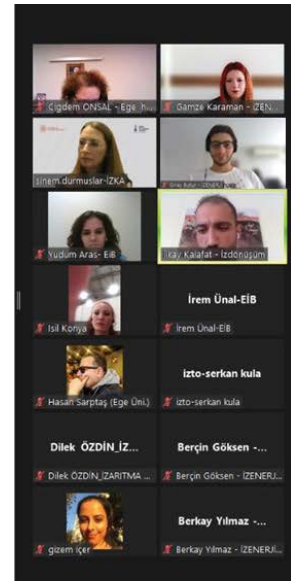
Çiğdem ONSAL - Ege ...

Gamze Karaman - İZEN...

sinem.durmuslar-İZKA

Ilkay Kalafat - izdönüşüm

Yudum Aras- EİB

Isil Konya

İrem Ünal-EİB

İrem Ünal-EİB

Hasan Sarptaş (Ege Üni.)

izto-serkan kula

izto-serkan kula

Dilek ÖZDİN_İZ...

Dilek ÖZDİN_İZARITMA ...

Berçin Göksen -...

Berçin Göksen - İZENERJ...

gizem içer

Berkay Yılmaz -...

Berkay Yılmaz - İZENERJ...